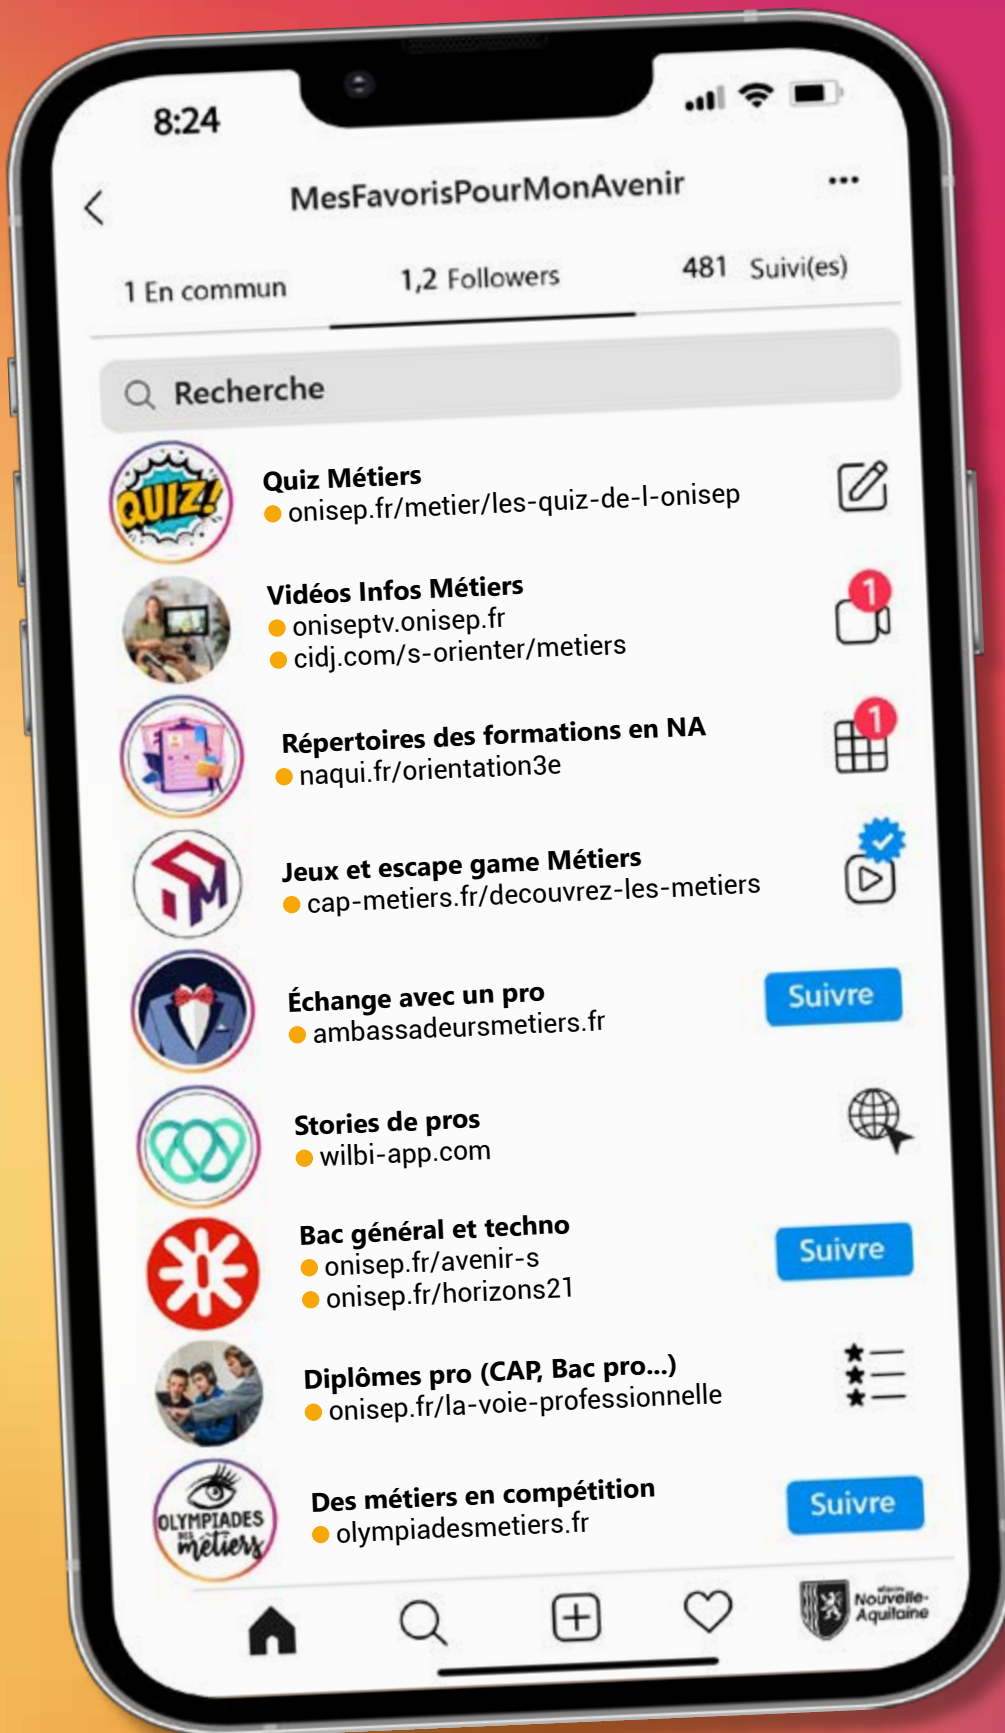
8:24

MesFavorisPourMonAvenir

1 En commun

1,2 Followers

481 Suivi(es)

Recherche

QUIZ!

Quiz Métiers
onisep.fr/metier/les-quiz-de-l-onisep

Vidéos Infos Métiers
oniseptv.onisep.fr
cidj.com/s-orienter/metiers

1

Répertoires des formations en NA
naqui.fr/orientation3e

1

Jeux et escape game Métiers
cap-metiers.fr/decouvrez-les-metiers

Échange avec un pro
ambassadeursmetiers.fr

Suivre

Stories de pros
wilbi-app.com

Bac général et techno
onisep.fr/avenir-s
onisep.fr/horizons21

Suivre

Diplômes pro (CAP, Bac pro...)
onisep.fr/la-voie-professionnelle

OLYMPIADES DES métiers

Des métiers en compétition
olympiadesmetiers.fr

Suivre

Nouvelle-Aquitaine